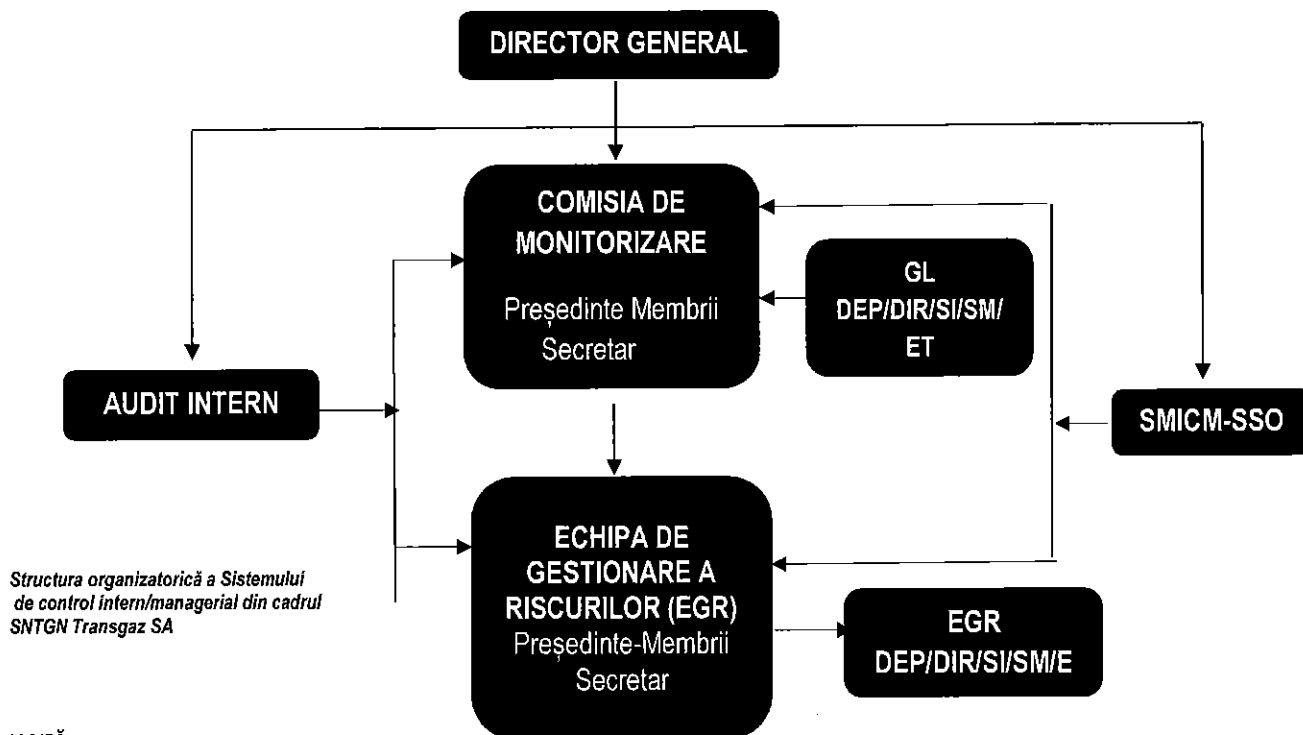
DIRECTOR GENERAL

COMISIA DE MONITORIZARE

Președinte Membrii Secretar

GL DEP/DIR/SI/SM/ET

AUDIT INTERN

SMICM-SSO

ECHIPA DE GESTIONARE A RISCURILOR (EGR)

Președinte-Membrii Secretar

EGR DEP/DIR/SI/SM/E

Structura organizatorică a Sistemului de control intern/managerial din cadrul SNTGN Transgaz SA

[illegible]